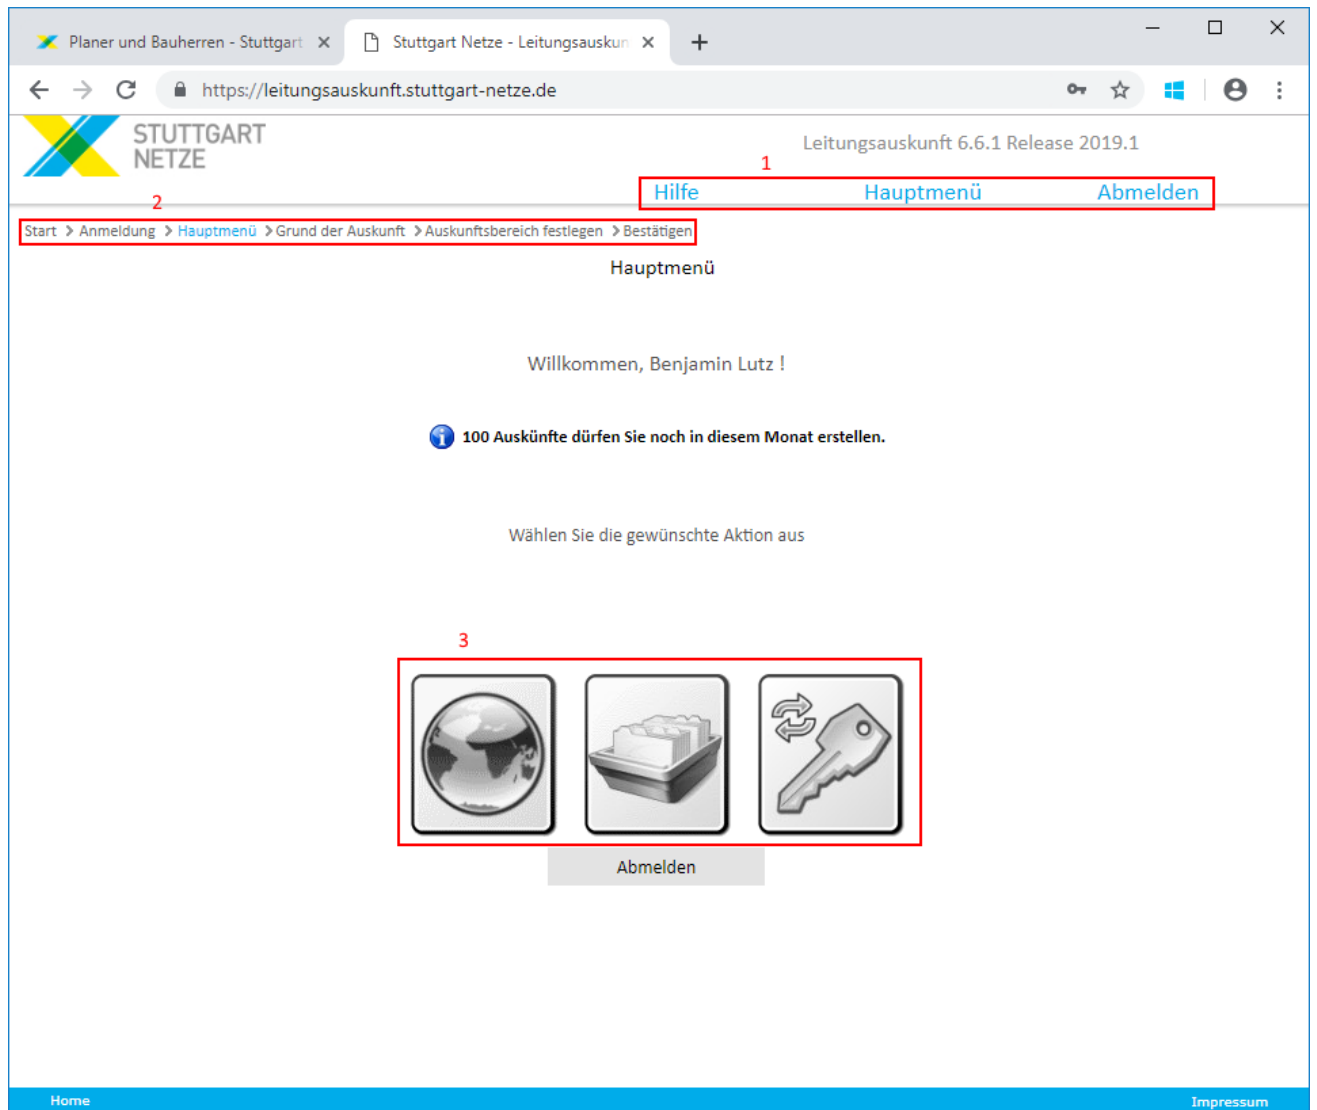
Planer und Bauherren - Stuttgart
Stuttgart Netze - Leitungsauskun
https://leitungsauskunft.stuttgart-netze.de

STUTTGART NETZE

Leitungsauskunft 6.6.1 Release 2019.1

1

Hilfe Hauptmenü Abmelden

2

Start > Anmeldung > Hauptmenü > Grund der Auskunft > Auskunftsbereich festlegen > Bestätigen

Hauptmenü

Willkommen, Benjamin Lutz !

100 Auskünfte dürfen Sie noch in diesem Monat erstellen.

Wählen Sie die gewünschte Aktion aus

3

Abmelden

Home

Impressum